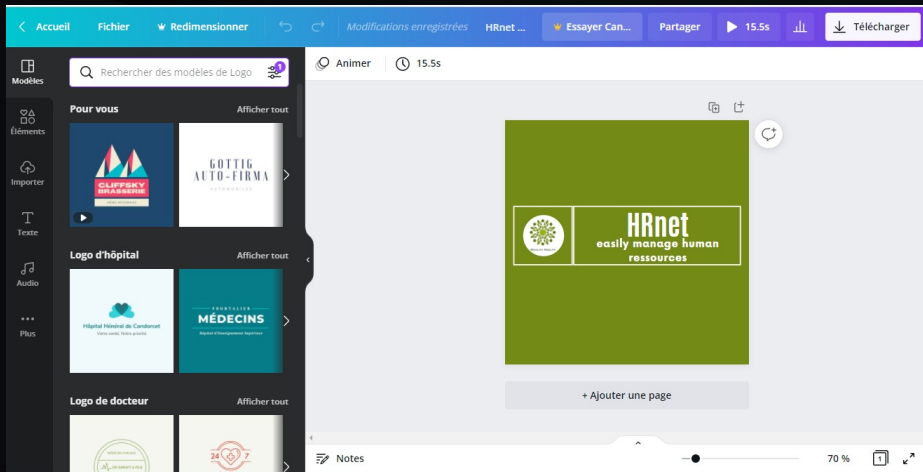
< Accueil Fichier Redimensionner Modifications enregistrées HRnet ... Essayer Can... Partager 15.5s Télécharger

Modèles Éléments Importer Texte Audio Plus

Rechercher des modèles de Logo

Pour vous Afficher tout

CLIFFSKY BRASSERIE

GOTTIG AUTO-FIRMA AUTOMOBILES

Logo d'hôpital Afficher tout

Hôpital Général de Condorcet Votre santé, Votre priorité

MÉDECINS

Logo de docteur Afficher tout

Animer 15.5s

HRnet
easily manage human ressources

+ Ajouter une page

Notes 70 % 1